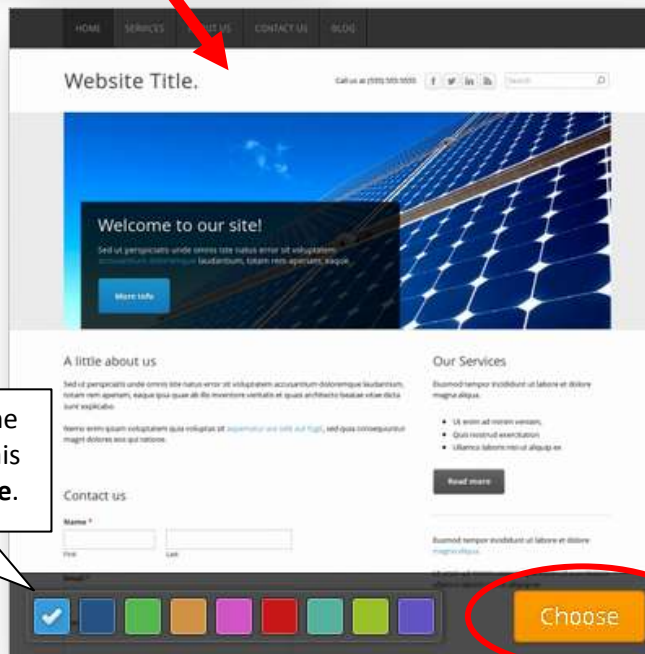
HOME SERVICES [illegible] US CONTACT US BLOG

Website Title.

Call us at (555) 555-5555

Search

Welcome to our site!

Sed ut perspiciatis unde omnis iste natus error sit voluptatem accusantium doloremque laudantium, totam rem aperiam, eaque.

More info

A little about us

Sed ut perspiciatis unde omnis iste natus error sit voluptatem accusantium doloremque laudantium, totam rem aperiam, eaque ipsa quae ab illo inventore veritatis et quasi architecto beatae vitae dicta sunt explicabo.

Nemo enim ipsam voluptatem quia voluptas sit aspernatur aut odit aut fugit, sed quia consequuntur magni dolores eos qui ratione.

Contact us

Name *

First Last

Email *

Our Services

Eiusmod tempor incididunt ut labore et dolore magna aliqua.

• Ut enim ad minim veniam,
• Quis nostrud exercitation
• Ullamco laboris nisi ut aliquip ex

Read more

Eiusmod tempor incididunt ut labore et dolore magna aliqua.

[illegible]

ue
is
e.

Choose